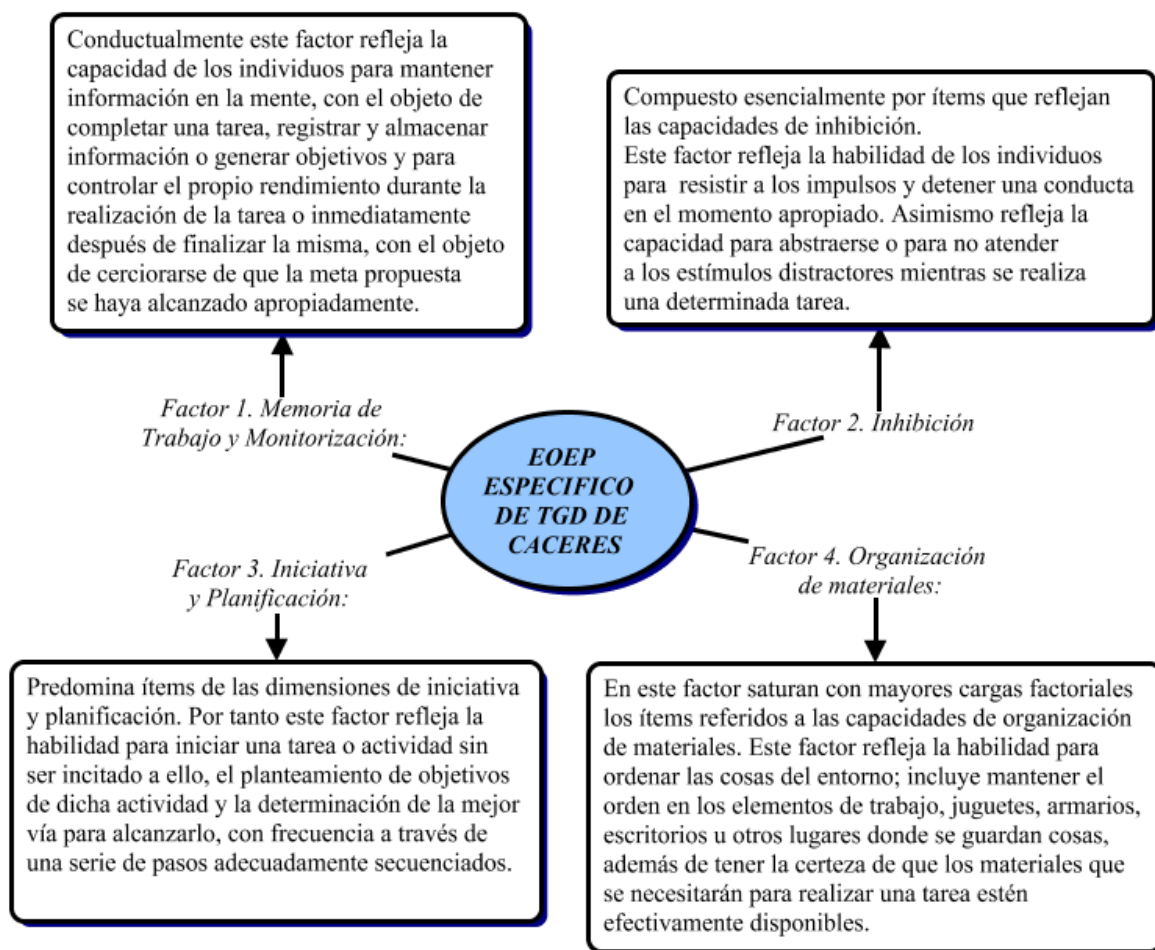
Conductualmente este factor refleja la capacidad de los individuos para mantener información en la mente, con el objeto de completar una tarea, registrar y almacenar información o generar objetivos y para controlar el propio rendimiento durante la realización de la tarea o inmediatamente después de finalizar la misma, con el objeto de cerciorarse de que la meta propuesta se haya alcanzado apropiadamente.

Compuesto esencialmente por ítems que reflejan las capacidades de inhibición.
Este factor refleja la habilidad de los individuos para resistir a los impulsos y detener una conducta en el momento apropiado. Asimismo refleja la capacidad para abstraerse o para no atender a los estímulos distractores mientras se realiza una determinada tarea.

Factor 1. Memoria de Trabajo y Monitorización:

Factor 2. Inhibición

EOEP ESPECIFICO DE TGD DE CACERES

Factor 3. Iniciativa y Planificación:

Factor 4. Organización de materiales:

Predomina ítems de las dimensiones de iniciativa y planificación. Por tanto este factor refleja la habilidad para iniciar una tarea o actividad sin ser incitado a ello, el planteamiento de objetivos de dicha actividad y la determinación de la mejor vía para alcanzarlo, con frecuencia a través de una serie de pasos adecuadamente secuenciados.

En este factor saturan con mayores cargas factoriales los ítems referidos a las capacidades de organización de materiales. Este factor refleja la habilidad para ordenar las cosas del entorno; incluye mantener el orden en los elementos de trabajo, juguetes, armarios, escritorios u otros lugares donde se guardan cosas, además de tener la certeza de que los materiales que se necesitarán para realizar una tarea estén efectivamente disponibles.